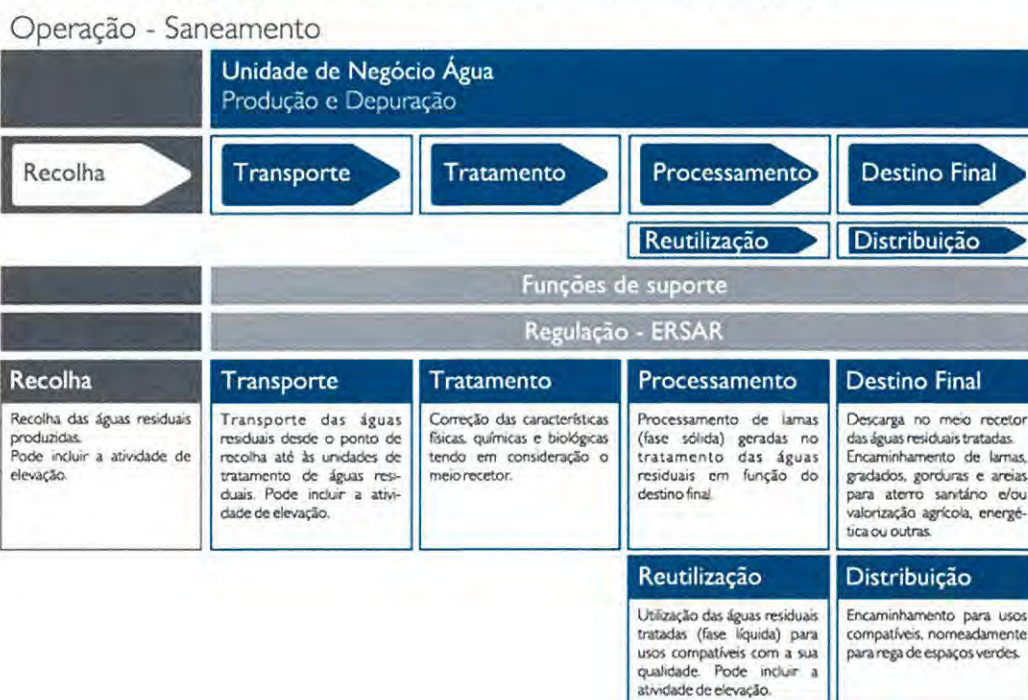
Operação - Saneamento

Unidade de Negócio Água
Produção e Depuração

Recolha

Transporte

Tratamento

Processamento

Destino Final

Reutilização

Distribuição

Funções de suporte

Regulação - ERSAR

Recolha

Recolha das águas residuais produzidas.
Pode incluir a atividade de elevação.

Transporte

Transporte das águas residuais desde o ponto de recolha até às unidades de tratamento de águas residuais. Pode incluir a atividade de elevação.

Tratamento

Correção das características físicas, químicas e biológicas tendo em consideração o meio recetor.

Processamento

Processamento de lamas (fase sólida) geradas no tratamento das águas residuais em função do destino final.

Destino Final

Descarga no meio recetor das águas residuais tratadas.
Encaminhamento de lamas, gradados, gorduras e areias para aterro sanitário e/ou valorização agrícola, energética ou outras.

Reutilização

Utilização das águas residuais tratadas (fase líquida) para usos compatíveis com a sua qualidade. Pode incluir a atividade de elevação.

Distribuição

Encaminhamento para usos compatíveis, nomeadamente para rega de espaços verdes.